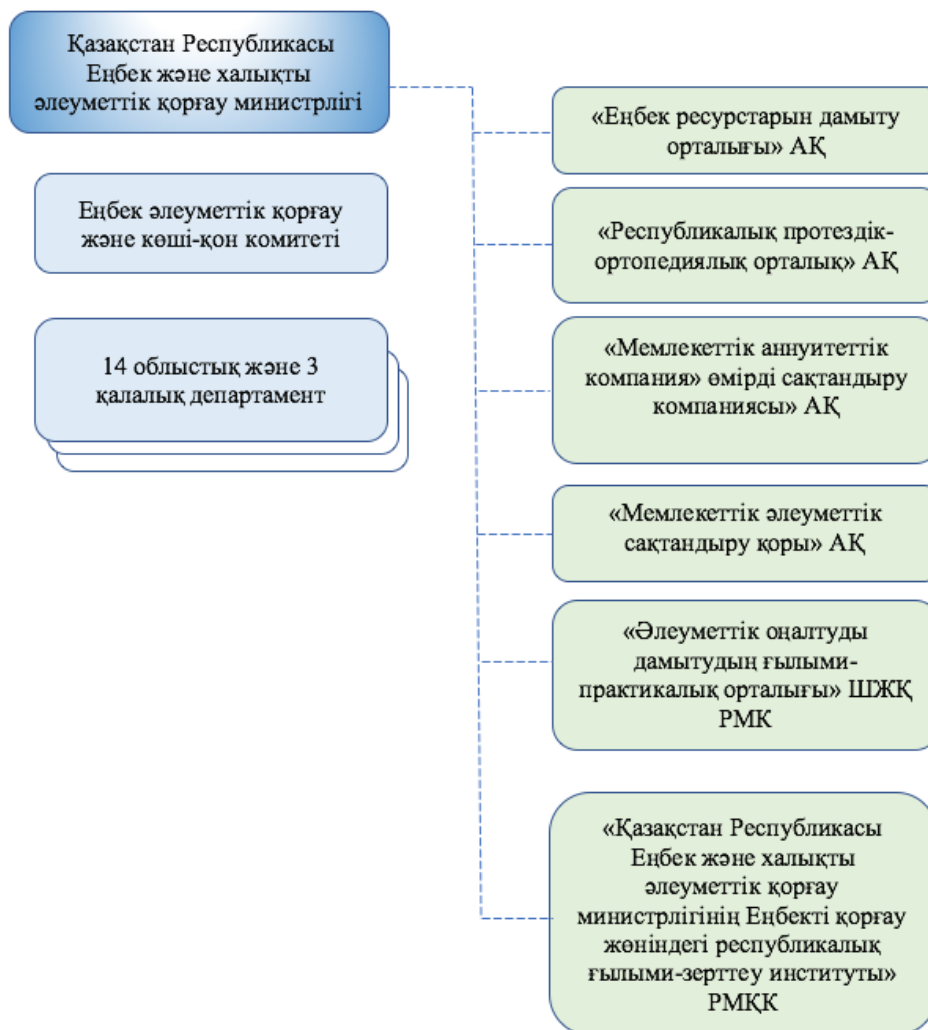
Қазақстан Республикасы Еңбек және халықты әлеуметтік қорғау министрлігі

Еңбек әлеуметтік қорғау және көші-қон комитеті

14 облыстық және 3 қалалық департамент

«Еңбек ресурстарын дамыту орталығы» АҚ

«Республикалық протездік-ортопедиялық орталық» АҚ

«Мемлекеттік аннуитеттік компания» өмірді сақтандыру компаниясы» АҚ

«Мемлекеттік әлеуметтік сақтандыру қоры» АҚ

«Әлеуметтік оңалтуды дамытудың ғылыми-практикалық орталығы» ШЖҚ РМК

«Қазақстан Республикасы Еңбек және халықты әлеуметтік қорғау министрлігінің Еңбекті қорғау жөніндегі республикалық ғылыми-зерттеу институты» РМҚК